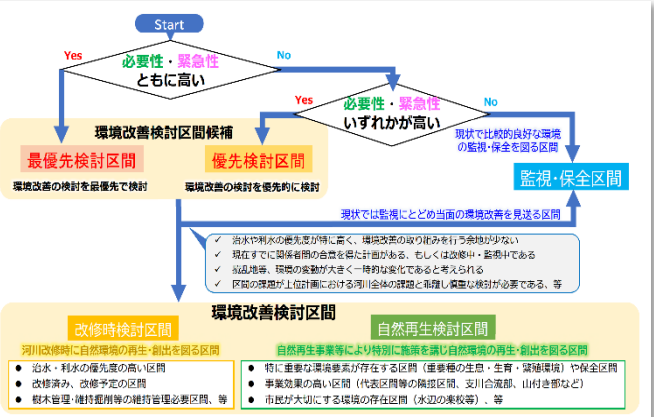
Start

Yes

必要性・緊急性
ともに高い

No

Yes

必要性・緊急性
いずれかが高い

No

環境改善検討区間候補

最優先検討区間

環境改善の検討を最優先で検討

優先検討区間

環境改善の検討を優先的に検討

現状で比較的良好な環境の監視・保全を図る区間

監視・保全区間

現状では監視にとどめ当面の環境改善を見送る区間

✓ 治水や利水の優先度が特に高く、環境改善の取り組みを行う余地が少ない
✓ 現在すでに関係者間の合意を得た計画がある、もしくは改修中・整備中である
✓ 低湿地等、環境の変動が大きく一時的な変化であると考えられる
✓ 区間の課題が上位計画における河川全体の課題と乖離し慎重な検討が必要である、等

環境改善検討区間

改修時検討区間

河川改修時に自然環境の再生・創出を図る区間

● 治水・利水の優先度の高い区間
● 改修済み、改修予定の区間
● 樹木管理・維持掘削等の維持管理必要区間、等

自然再生検討区間

自然再生事業等により特に施策を講じ自然環境の再生・創出を図る区間

● 特に重要な環境要素が存在する区間（重要種の生息・生育・繁殖環境）や保全区間
● 事業効果の高い区間（代表区間等の隣接区間、支川合流部、山付き部など）
● 市民が大切にする環境の存在区間（水辺の楽校等）、等